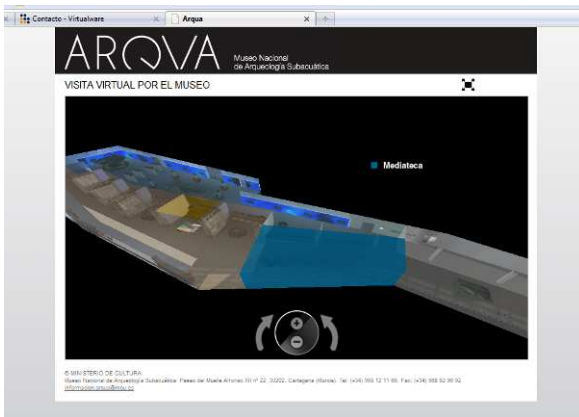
Contacto - Virtualware
Arqua

ARQVA
Museo Nacional
de Arqueología Subacuática

VISITA VIRTUAL POR EL MUSEO

Mediateca

© MINISTERIO DE CULTURA
Museo Nacional de Arqueología Subacuática. Paseo del Muelle Alfonso XII nº 22. 30202, Cartagena (Murcia). Tel: (+34) 968 12 11 66. Fax: (+34) 968 52 98 92
informacion.arqua@mcu.es